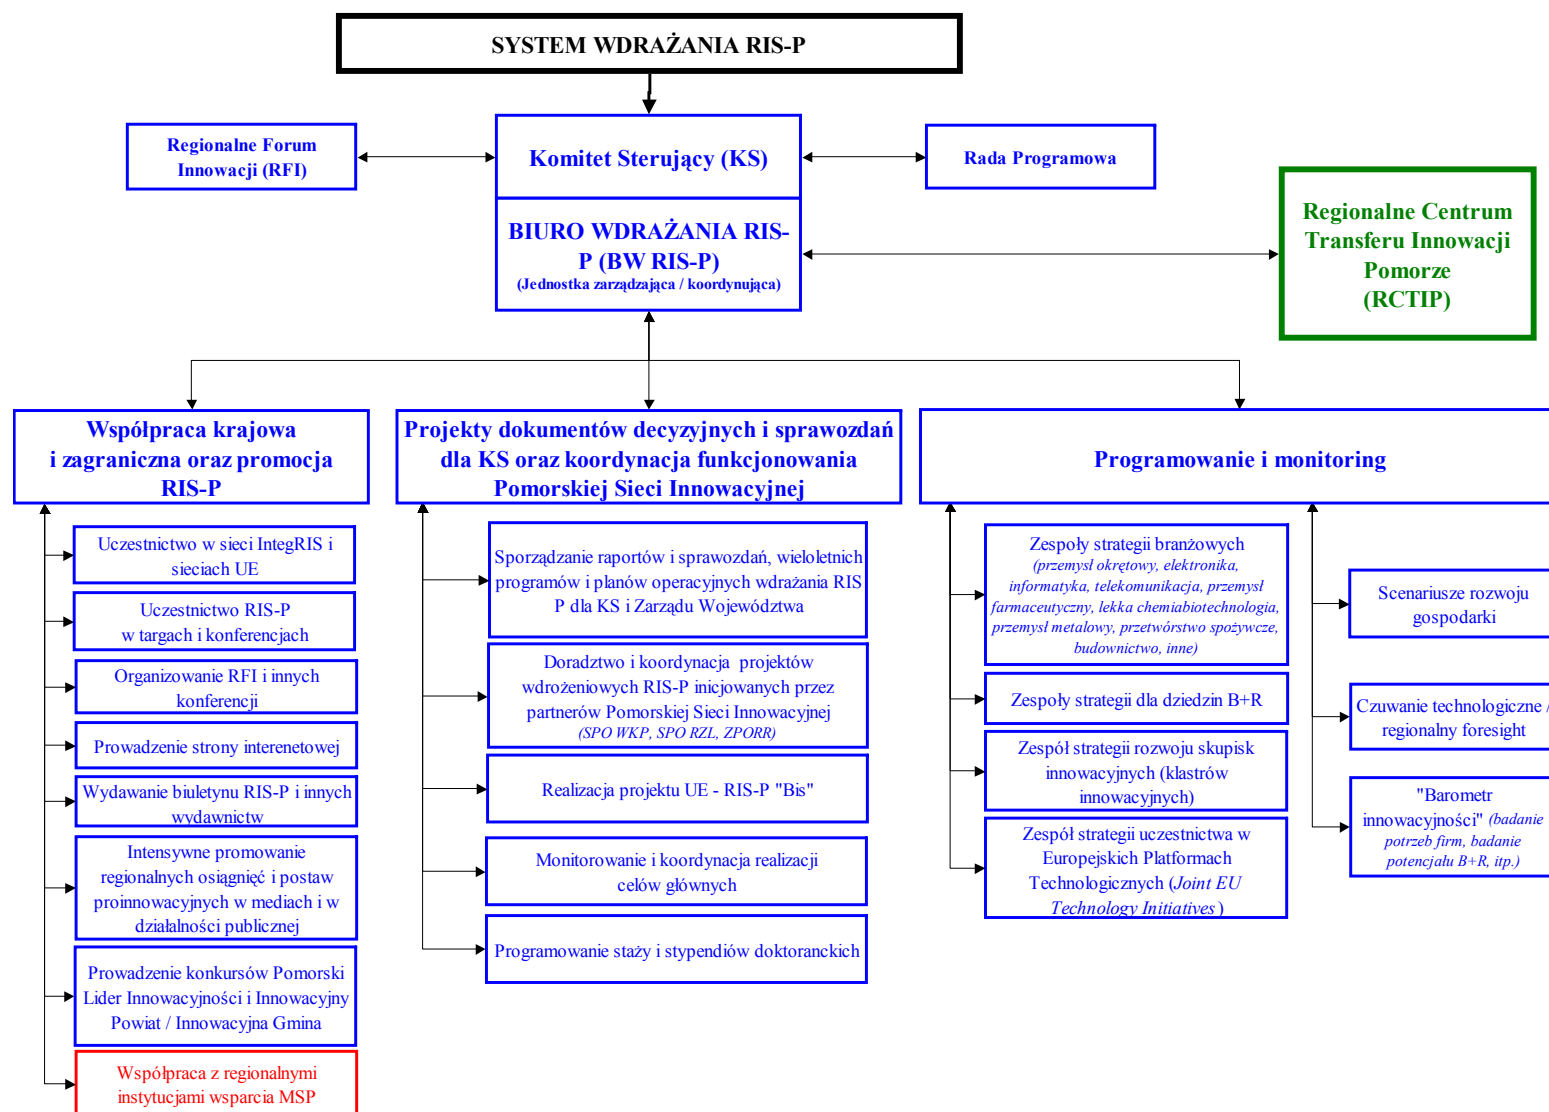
SYSTEM WDRAŻANIA RIS-P

Regionalne Forum Innowacji (RFI)

Komitet Sterujący (KS)

Rada Programowa

BIURO WDRAŻANIA RIS-P (BW RIS-P)
(Jednostka zarządzająca / koordynująca)

Regionalne Centrum Transferu Innowacji Pomorze (RCTIP)

Współpraca krajowa i zagraniczna oraz promocja RIS-P

Projekty dokumentów decyzyjnych i sprawozdań dla KS oraz koordynacja funkcjonowania Pomorskiej Sieci Innowacyjnej

Programowanie i monitoring

Uczestnictwo w sieci IntegRIS i sieciach UE

Uczestnictwo RIS-P w targach i konferencjach

Organizowanie RFI i innych konferencji

Prowadzenie strony interenetowej

Wydawanie biuletynu RIS-P i innych wydawnictw

Intensywne promowanie regionalnych osiągnięć i postaw proinnowacyjnych w mediach i w działalności publicznej

Prowadzenie konkursów Pomorski Lider Innowacyjności i Innowacyjny Powiat / Innowacyjna Gmina

Współpraca z regionalnymi instytucjami wsparcia MSP

Sporządzanie raportów i sprawozdań, wieloletnich programów i planów operacyjnych wdrażania RIS P dla KS i Zarządu Województwa

Doradztwo i koordynacja projektów wdrożeniowych RIS-P inicjowanych przez partnerów Pomorskiej Sieci Innowacyjnej
(SPO WKP, SPO RZL, ZPORR)

Realizacja projektu UE - RIS-P "Bis"

Monitorowanie i koordynacja realizacji celów głównych

Programowanie staży i stypendiów doktoranckich

Zespoły strategii branżowych
(przemysł okrętowy, elektronika, informatyka, telekomunikacja, przemysł farmaceutyczny, lekka chemiabiotechnologia, przemysł metalowy, przetwórstwo spożywcze, budownictwo, inne)

Zespoły strategii dla dziedzin B+R

Zespół strategii rozwoju skupisk innowacyjnych (klastrów innowacyjnych)

Zespół strategii uczestnictwa w Europejskich Platformach Technologicznych (Joint EU Technology Initiatives)

Scenariusze rozwoju gospodarki

Czuwanie technologiczne / regionalny foresight

"Barometr innowacyjności" (badanie potrzeb firm, badanie potencjału B+R, itp.)